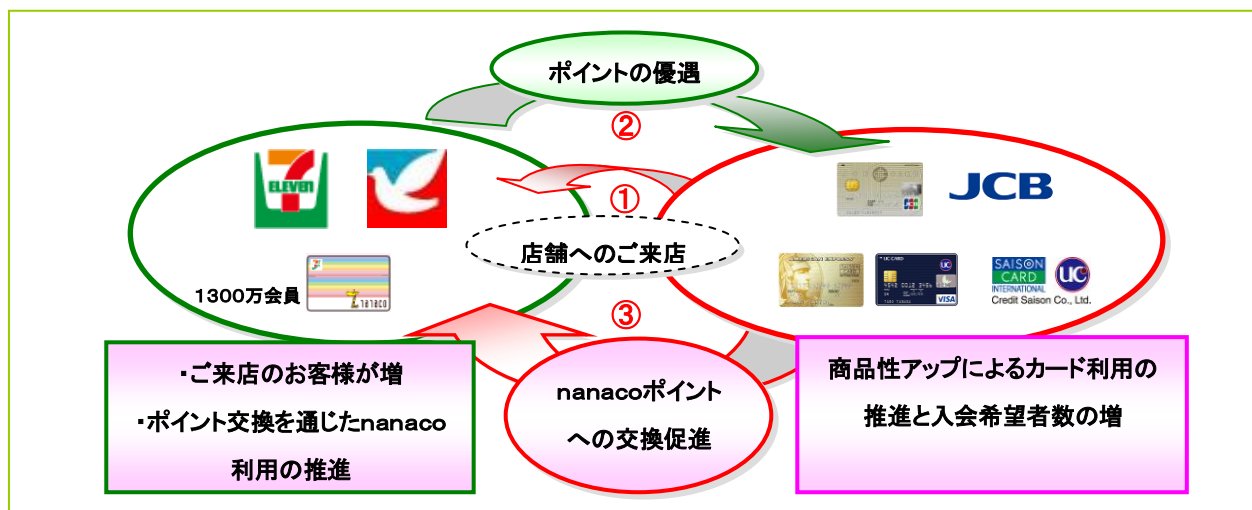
ポイントの優遇

②

①

ELEVEN

店舗へのご来店

1300万会員

nanaco

③

JCB

UC CARD

VISA

SAISON CARD INTERNATIONAL

UC

Credit Saison Co., Ltd.

・ご来店のお客様が増

・ポイント交換を通じたnanaco利用の推進

nanacoポイントへの交換促進

商品性アップによるカード利用の推進と入会希望者数の増